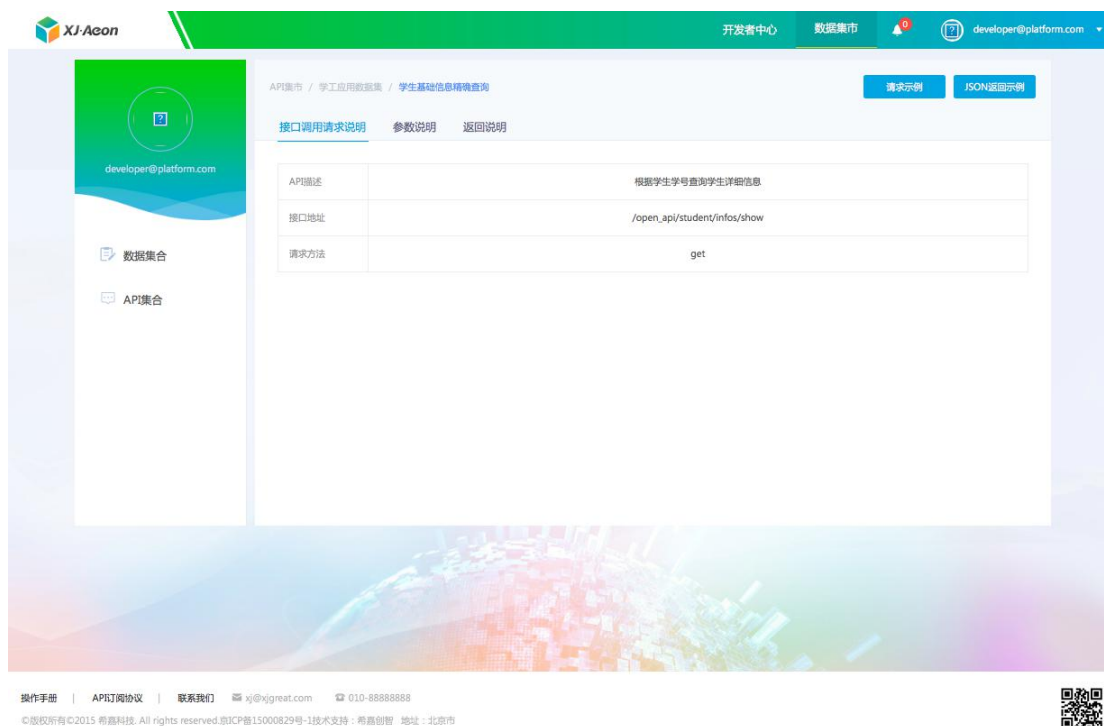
XJ·Aeon

开发者中心 数据集市 0 developer@platform.com

developer@platform.com

数据集合

API集合

API集市 / 学工应用数据集 / 学生基础信息精确查询

请求示例 JSON返回示例

接口调用请求说明 参数说明 返回说明

| | |
|---|---|
| API描述 | 根据学生学号查询学生详细信息 |
| 接口地址 | /open_api/student/infos/show |
| 请求方法 | get |

操作手册 | API订阅协议 | 联系我们 xj@xjgreat.com 010-88888888

©版权所有©2015 希嘉科技. All rights reserved.京ICP备15000829号-1技术支持：希嘉创智 地址：北京市